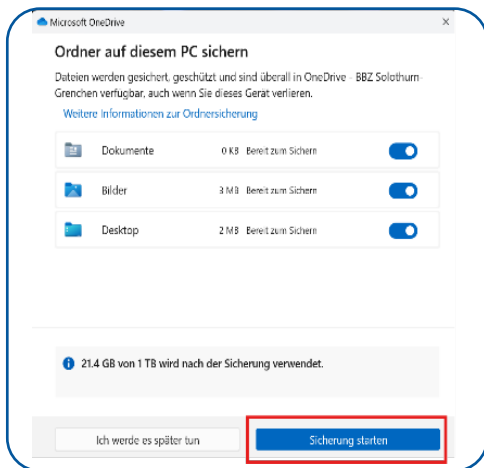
Microsoft OneDrive

×

Ordner auf diesem PC sichern

Dateien werden gesichert, geschützt und sind überall in OneDrive - BBZ Solothurn-Grenchen verfügbar, auch wenn Sie dieses Gerät verlieren.

Weitere Informationen zur Ordnersicherung

| | | | |
|---|---|---|---|
| Dokumente | 0 KB | Bereit zum Sichern | |
| Bilder | 3 MB | Bereit zum Sichern | |
| Desktop | 2 MB | Bereit zum Sichern | |

21.4 GB von 1 TB wird nach der Sicherung verwendet.

Ich werde es später tun

Sicherung starten